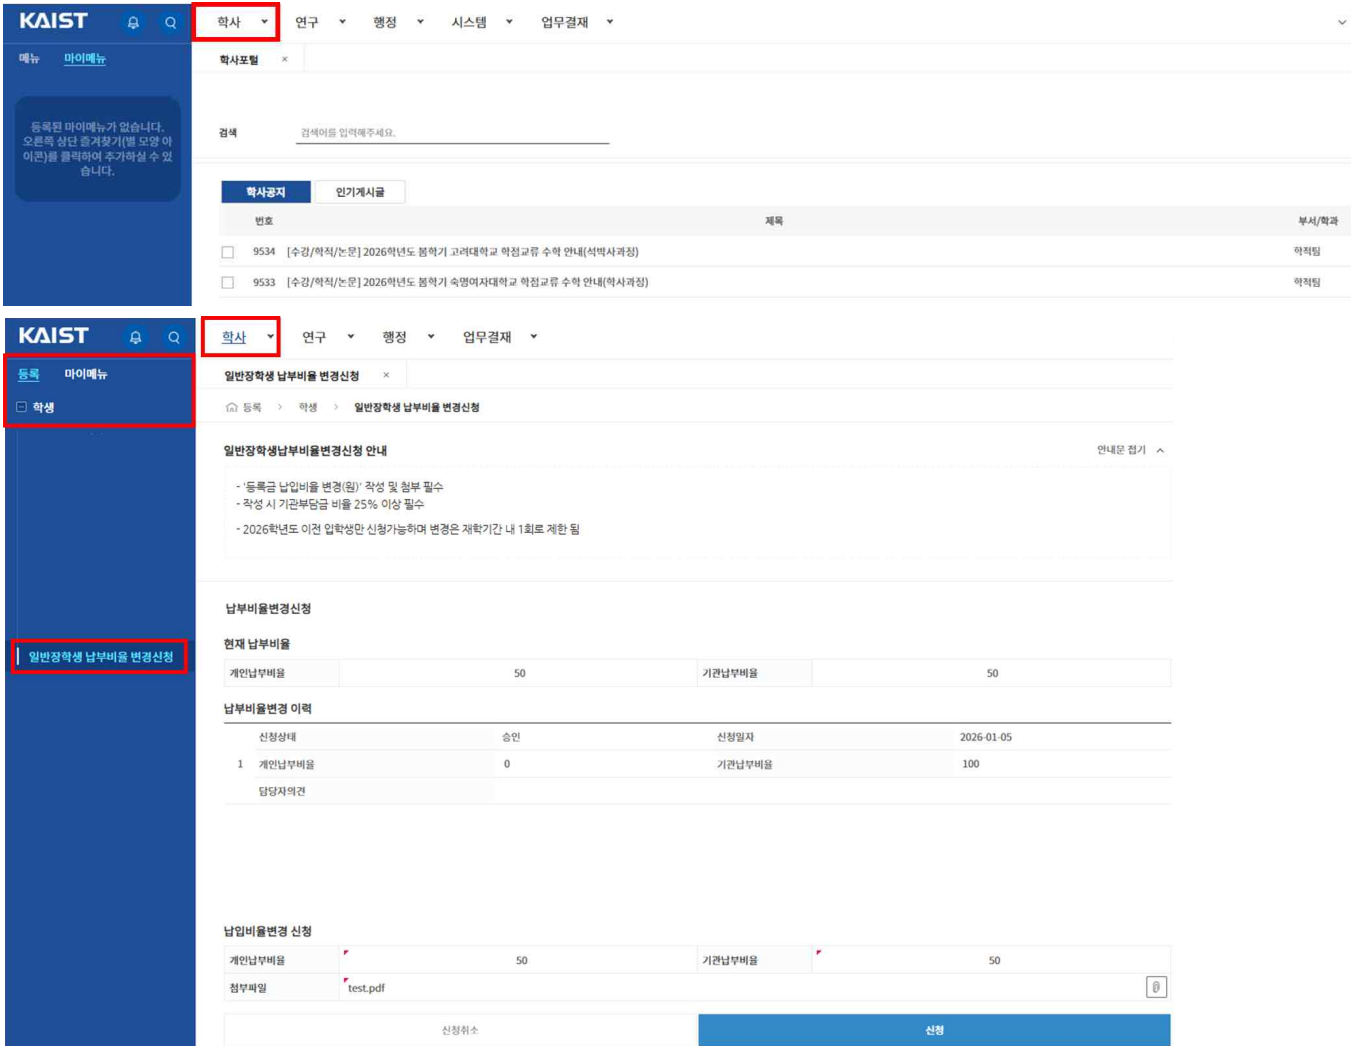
KAIST

학사 연구 행정 시스템 업무결재

메뉴 마이메뉴

등록된 마이메뉴가 없습니다. 오른쪽 상단 즐겨찾기(별 모양 아이콘)를 클릭하여 추가하실 수 있습니다.

학사포털 ×

검색 검색어를 입력해주세요.

학사공지 인기게시글

| | 번호 | 제목 | 부서/학과 |
|---|---|---|---|
| ☐ | 9534 | [수강/학적/논문] 2026학년도 봄학기 고려대학교 학점교류 수학 안내(석박사과정) | 학적팀 |
| ☐ | 9533 | [수강/학적/논문] 2026학년도 봄학기 숙명여자대학교 학점교류 수학 안내(학사과정) | 학적팀 |

KAIST

학사 연구 행정 업무결재

등록 마이메뉴

학생

일반장학생 납부비율 변경신청

일반장학생 납부비율 변경신청 ×

등록 > 학생 > 일반장학생 납부비율 변경신청

일반장학생납부비율변경신청 안내

안내문 접기

- '등록금 납입비율 변경(원)' 작성 및 첨부 필수
- 작성 시 기관부담금 비율 25% 이상 필수
- 2026학년도 이전 입학생만 신청가능하며 변경은 재학기간 내 1회로 제한 됨

납부비율변경신청

현재 납부비율

| 개인납부비율 | 50 | 기관납부비율 | 50 |
|---|---|---|---|

납부비율변경 이력

| | 신청상태 | 승인 | 신청일자 | 2026-01-05 |
|---|---|---|---|---|
| 1 | 개인납부비율 | 0 | 기관납부비율 | 100 |
| | 담당자의견 | | | |

납입비율변경 신청

| 개인납부비율 | 50 | 기관납부비율 | 50 |
|---|---|---|---|
| 첨부파일 | test.pdf | | |

신청취소 신청